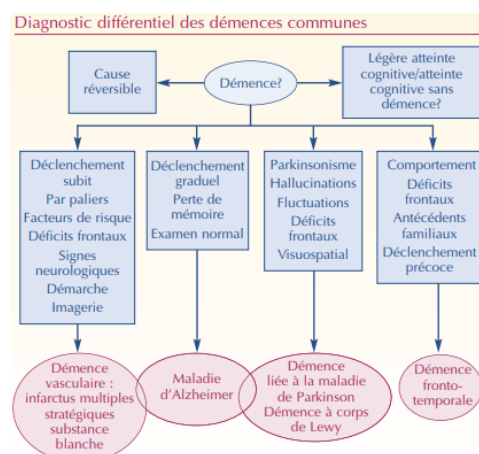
Diagnostic différentiel des démences communes

Cause réversible

Démence?

Légère atteinte cognitive/atteinte cognitive sans démence?

Déclenchement subit
Par paliers
Facteurs de risque
Déficits frontaux
Signes neurologiques
Démarche
Imagerie

Déclenchement graduel
Perte de mémoire
Examen normal

Parkinsonisme
Hallucinations
Fluctuations
Déficits frontaux
Visuospatial

Comportement
Déficits frontaux
Antécédents familiaux
Déclenchement précoce

Démence vasculaire : infarctus multiples stratégiques substance blanche

Maladie d'Alzheimer

Démence liée à la maladie de Parkinson
Démence à corps de Lewy

Démence fronto-temporale